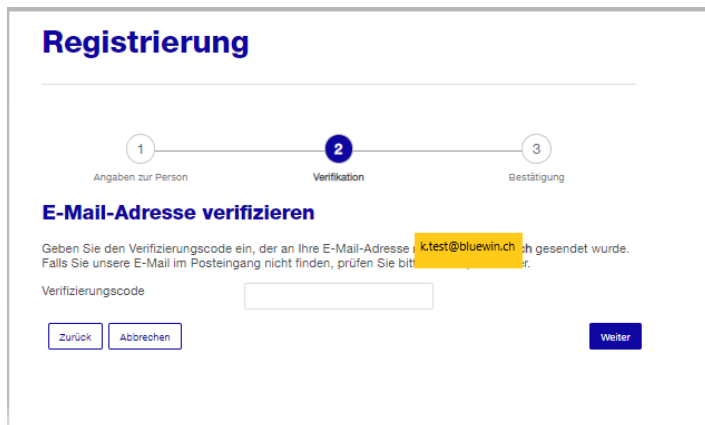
Registrierung

1
Angaben zur Person

2
Verifikation

3
Bestätigung

E-Mail-Adresse verifizieren

Geben Sie den Verifizierungscode ein, der an Ihre E-Mail-Adresse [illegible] k.test@bluewin.ch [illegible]ch gesendet wurde. Falls Sie unsere E-Mail im Posteingang nicht finden, prüfen Sie bitt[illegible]er.

Verifizierungscode

Zurück

Abbrechen

Weiter